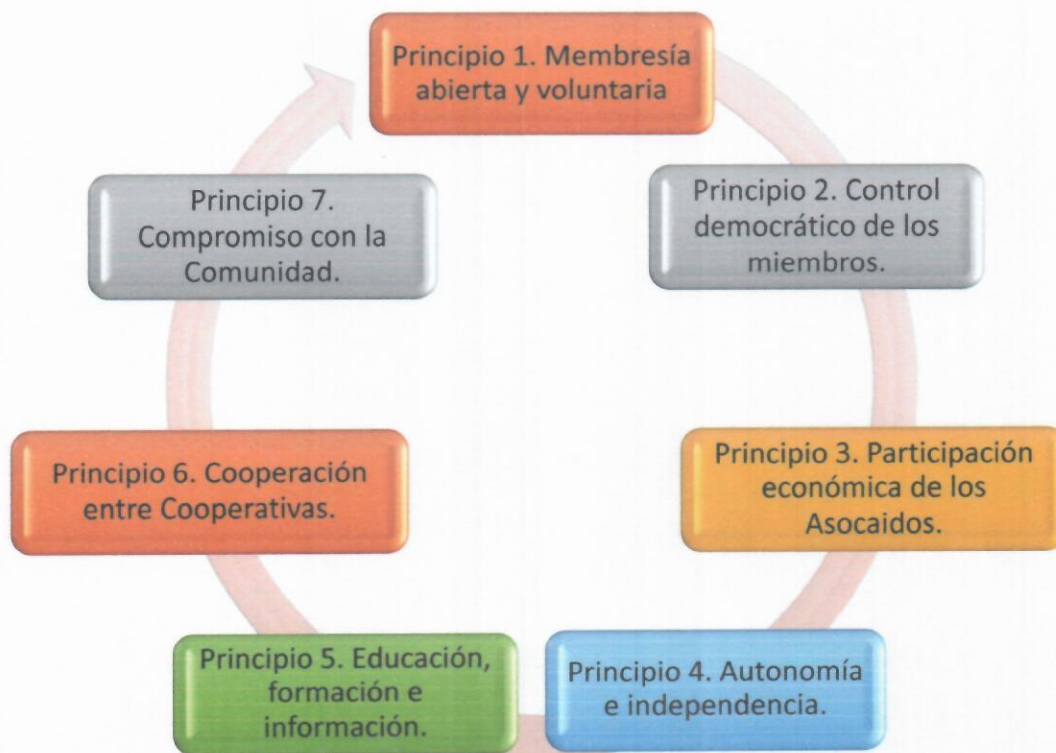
Principio 1. Membresía abierta y voluntaria

Principio 2. Control democrático de los miembros.

Principio 3. Participación económica de los Asocaidos.

Principio 4. Autonomía e independencia.

Principio 5. Educación, formación e información.

Principio 6. Cooperación entre Cooperativas.

Principio 7. Compromiso con la Comunidad.